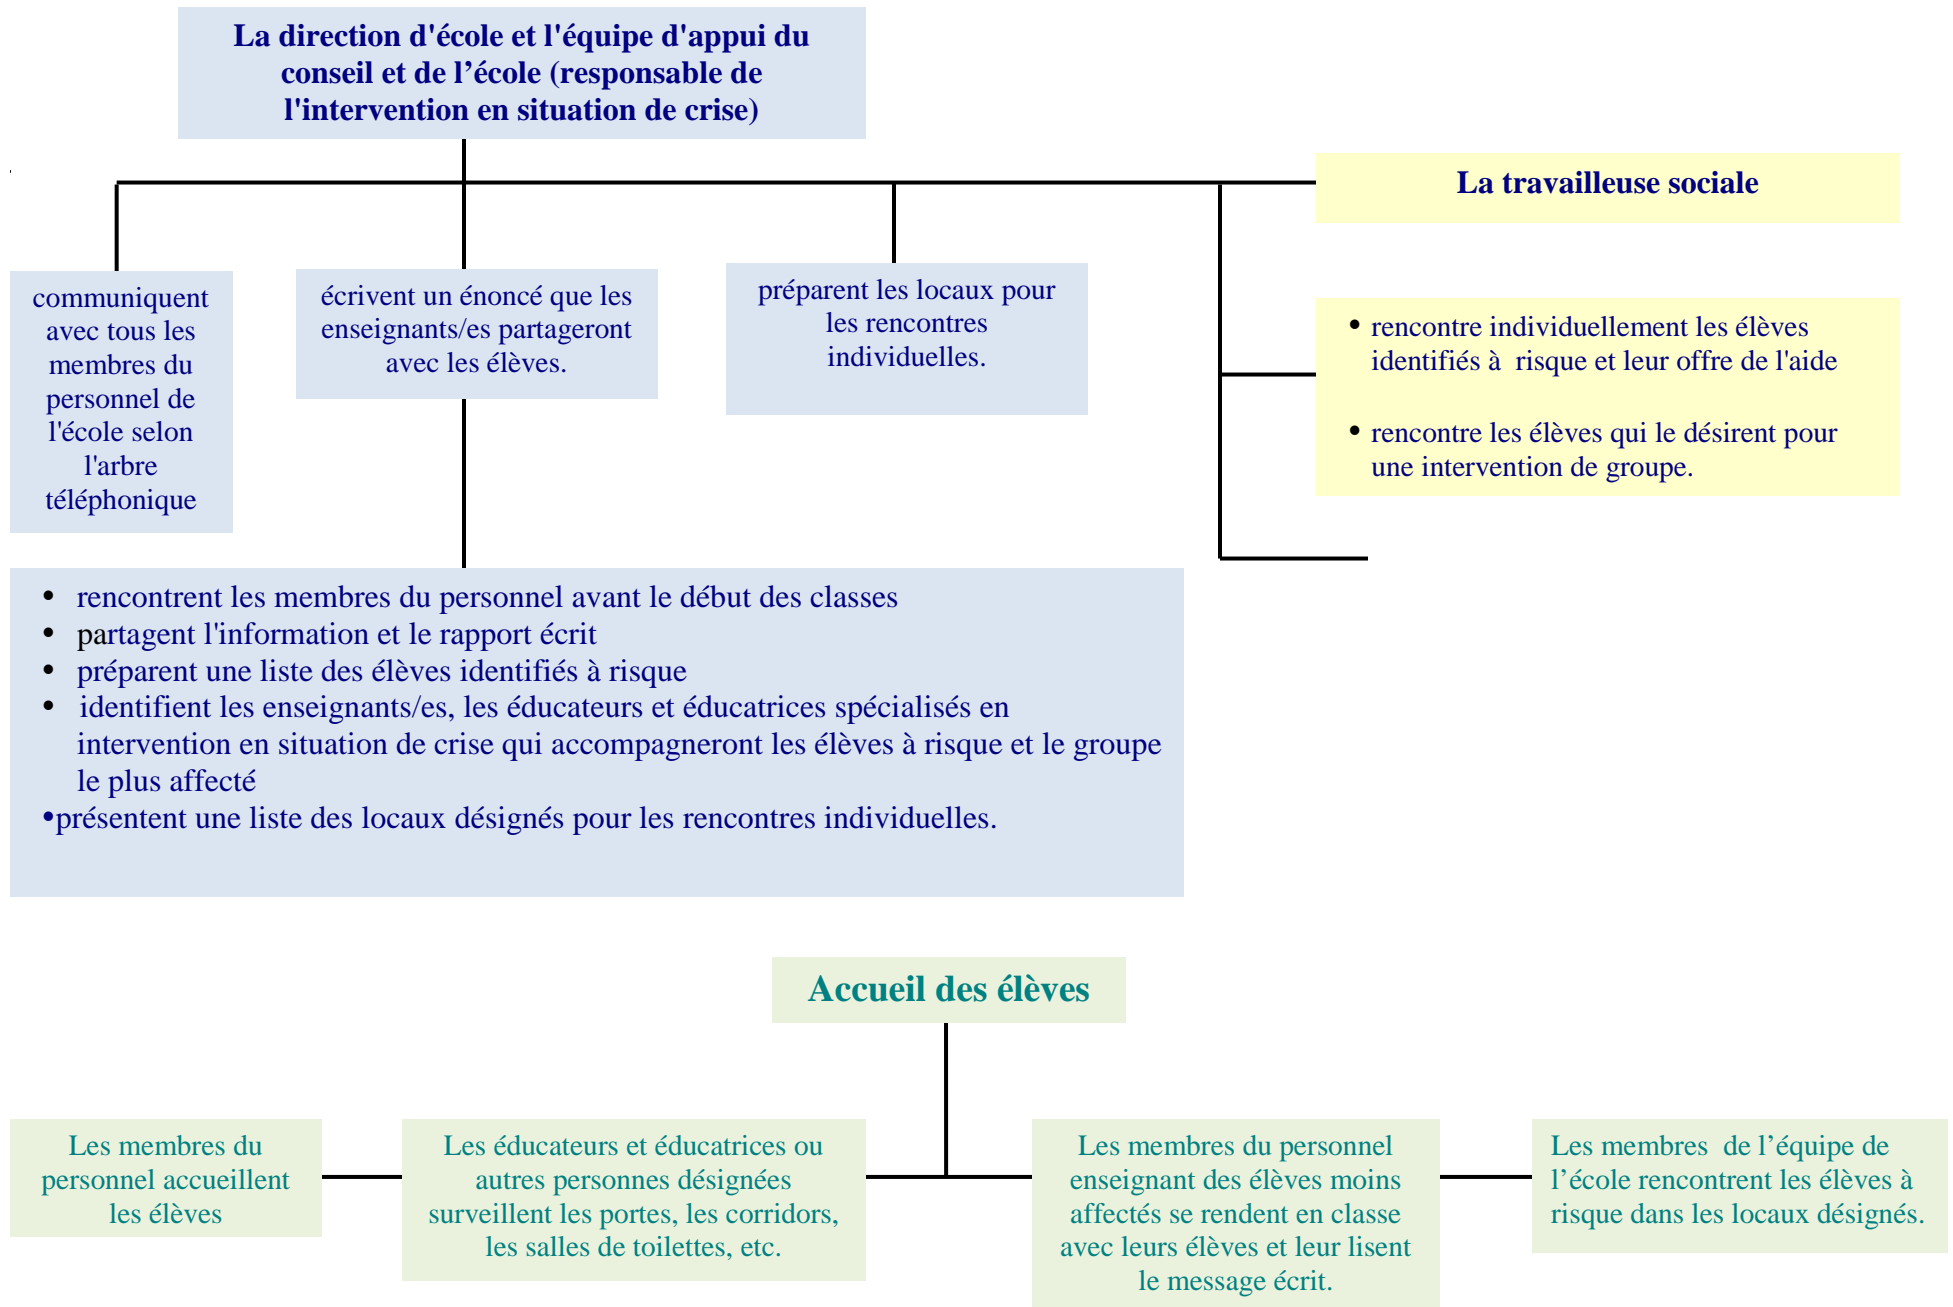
La direction d'école et l'équipe d'appui du conseil et de l’école (responsable de l'intervention en situation de crise)

La travailleuse sociale

communiquent avec tous les membres du personnel de l'école selon l'arbre téléphonique

écrivent un énoncé que les enseignants/es partageront avec les élèves.

préparent les locaux pour les rencontres individuelles.

• rencontre individuellement les élèves identifiés à risque et leur offre de l'aide

• rencontre les élèves qui le désirent pour une intervention de groupe.

• rencontrent les membres du personnel avant le début des classes
• partagent l'information et le rapport écrit
• préparent une liste des élèves identifiés à risque
• identifient les enseignants/es, les éducateurs et éducatrices spécialisés en intervention en situation de crise qui accompagneront les élèves à risque et le groupe le plus affecté
•présentent une liste des locaux désignés pour les rencontres individuelles.

Accueil des élèves

Les membres du personnel accueillent les élèves

Les éducateurs et éducatrices ou autres personnes désignées surveillent les portes, les corridors, les salles de toilettes, etc.

Les membres du personnel enseignant des élèves moins affectés se rendent en classe avec leurs élèves et leur lisent le message écrit.

Les membres de l’équipe de l’école rencontrent les élèves à risque dans les locaux désignés.